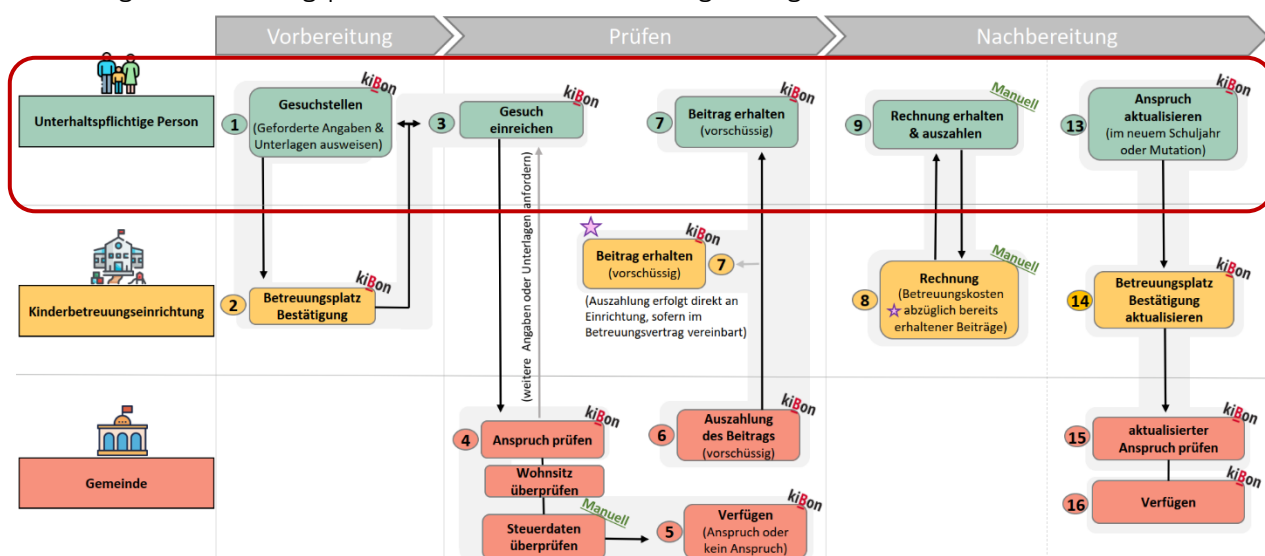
Vorbereitung
Prüfen
Nachbereitung

Unterhaltspflichtige Person

Kinderbetreuungseinrichtung

Gemeinde

kiBon
1 Gesuchstellen (Geforderte Angaben & Unterlagen ausweisen)

kiBon
2 Betreuungsplatz Bestätigung

kiBon
3 Gesuch einreichen

(weitere Angaben oder Unterlagen anfordern)

kiBon
4 Anspruch prüfen

Wohnsitz überprüfen

Manuell
Steuerdaten überprüfen

kiBon
5 Verfügen (Anspruch oder kein Anspruch)

kiBon
6 Auszahlung des Beitrags (vorschüssig)

kiBon
7 Beitrag erhalten (vorschüssig)

kiBon
Beitrag erhalten (vorschüssig) 7

(Auszahlung erfolgt direkt an Einrichtung, sofern im Betreuungsvertrag vereinbart)

Manuell
8 Rechnung (Betreuungskosten abzüglich bereits erhaltener Beiträge)

Manuell
9 Rechnung erhalten & auszahlen

kiBon
13 Anspruch aktualisieren (im neuem Schuljahr oder Mutation)

kiBon
14 Betreuungsplatz Bestätigung aktualisieren

kiBon
15 aktualisierter Anspruch prüfen

kiBon
16 Verfügen